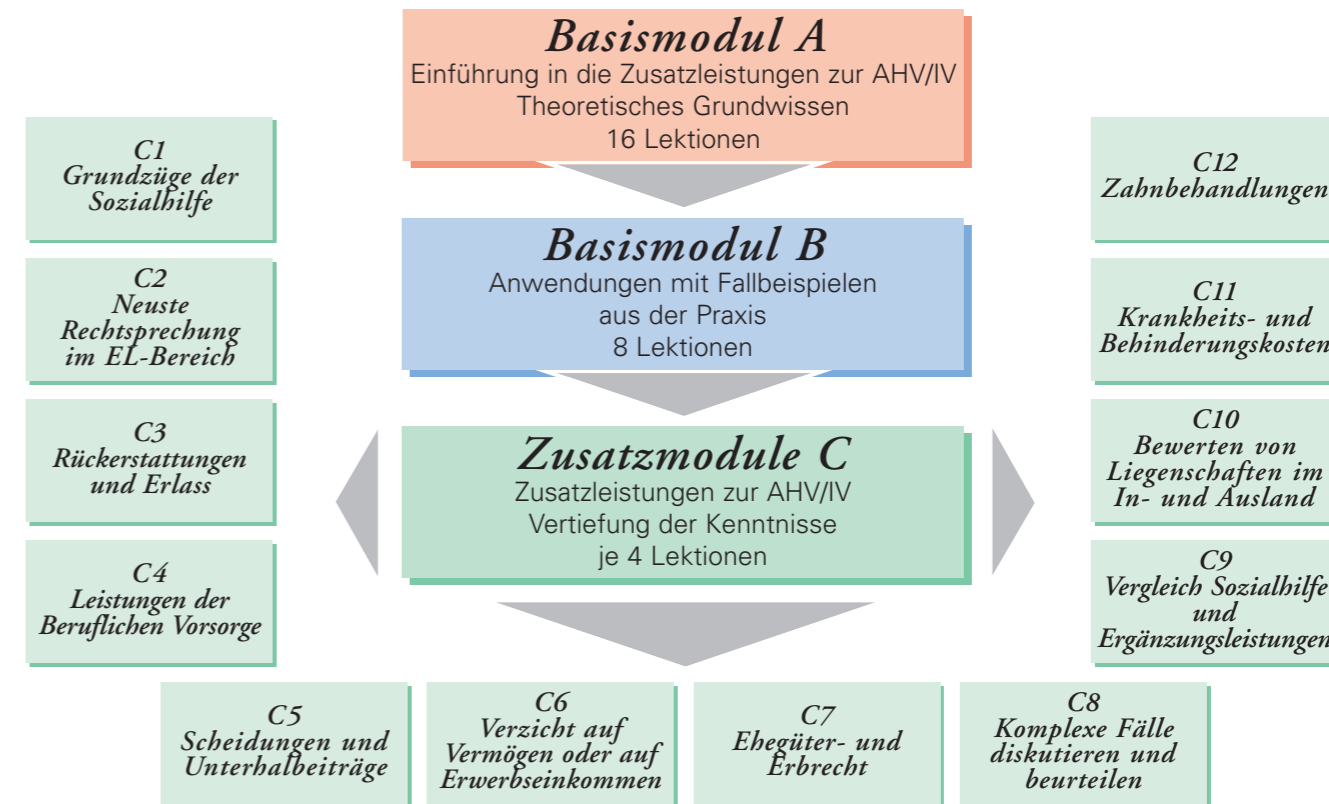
Basismodul A
Einführung in die Zusatzleistungen zur AHV/IV
Theoretisches Grundwissen
16 Lektionen

Basismodul B
Anwendungen mit Fallbeispielen aus der Praxis
8 Lektionen

Zusatzmodule C
Zusatzleistungen zur AHV/IV
Vertiefung der Kenntnisse
je 4 Lektionen

C1
Grundzüge der Sozialhilfe

C2
Neuste Rechtsprechung im EL-Bereich

C3
Rückerstattungen und Erlass

C4
Leistungen der Beruflichen Vorsorge

C12
Zahnbehandlungen

C11
Krankheits- und Behinderungskosten

C10
Bewerten von Liegenschaften im In- und Ausland

C9
Vergleich Sozialhilfe und Ergänzungsleistungen

C5
Scheidungen und Unterhalbeiträge

C6
Verzicht auf Vermögen oder auf Erwerbseinkommen

C7
Ehegüter- und Erbrecht

C8
Komplexe Fälle diskutieren und beurteilen